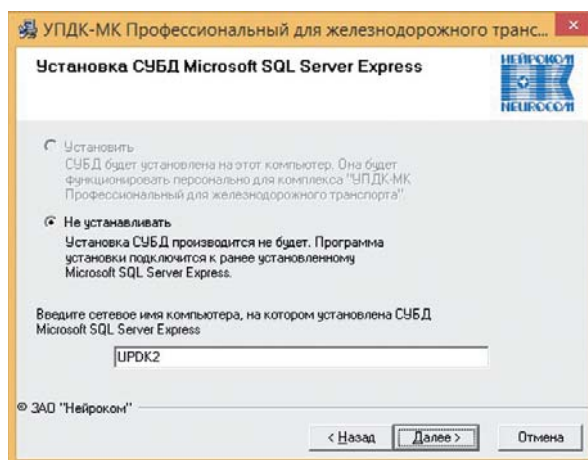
УПДК-МК Профессиональный для железнодорожного транс...

Установка СУБД Microsoft SQL Server Express

НЕЙРОКОМ
NEUROCOM

Установить
СУБД будет установлена на этот компьютер. Она будет функционировать персонально для комплекса "УПДК-МК Профессиональный для железнодорожного транспорта".

Не устанавливать
Установка СУБД производится не будет. Программа установки подключится к ранее установленному Microsoft SQL Server Express.

Введите сетевое имя компьютера, на котором установлена СУБД Microsoft SQL Server Express

UPDK2

© ЗАО "Нейроком"

< Назад | Далее > | Отмена